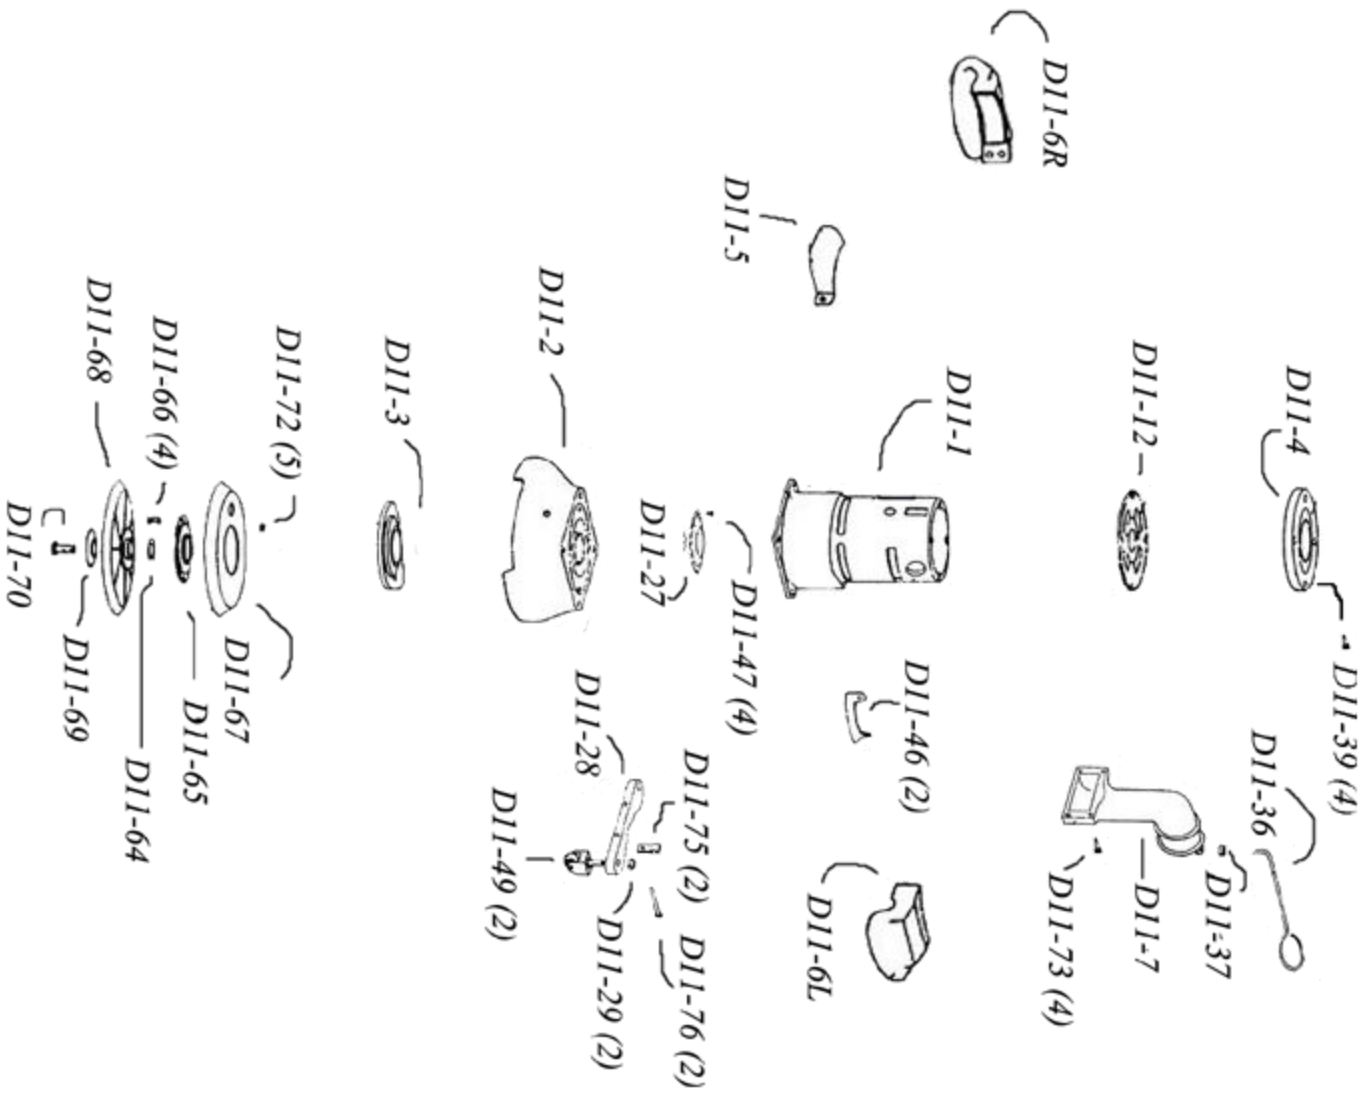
DI1-6R
DI1-5
DI1-4
DI1-12
DI1-1
DI1-2
DI1-3
DI1-72 (5)
DI1-66 (4)
DI1-68
DI1-70
DI1-69
DI1-64
DI1-65
DI1-67
DI1-27
DI1-47 (4)
DI1-28
DI1-49 (2)
DI1-29 (2)
DI1-75 (2)
DI1-76 (2)
DI1-46 (2)
DI1-6L
DI1-39 (4)
DI1-36
DI1-37
DI1-7
DI1-73 (4)